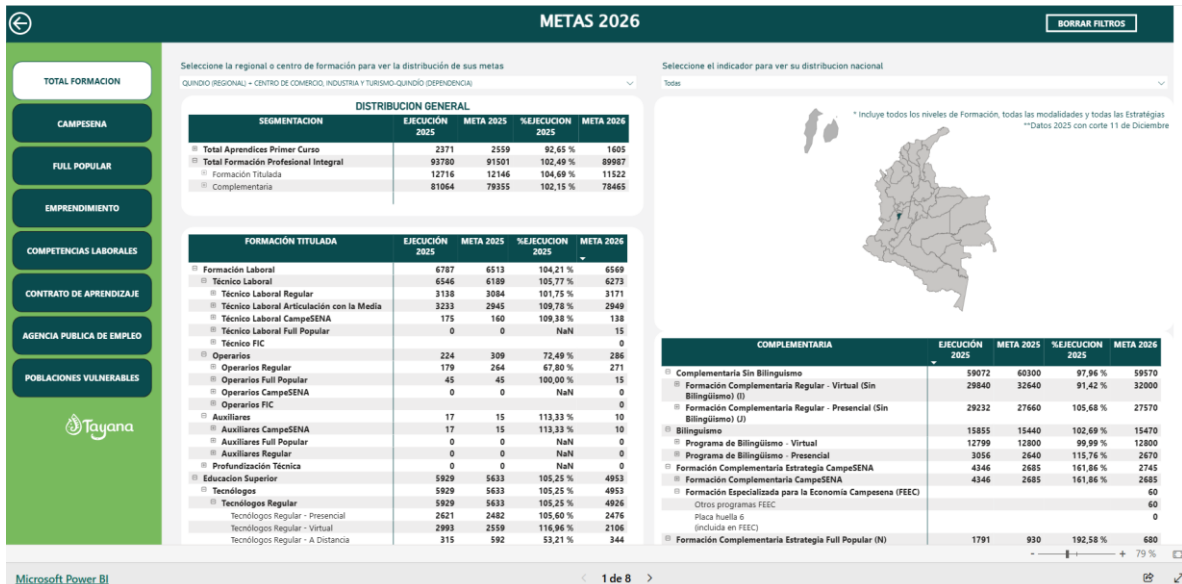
METAS 2026

BORRAR FILTROS

TOTAL FORMACION

CAMPESENA

FULL POPULAR

EMPRENDIMIENTO

COMPETENCIAS LABORALES

CONTRATO DE APRENDIZAJE

AGENCIA PUBLICA DE EMPLEO

POBLACIONES VULNERABLES

Tayana

Seleccione la regional o centro de formación para ver la distribución de sus metas

QUINDIO (REGIONAL) - CENTRO DE COMERCIO, INDUSTRIA Y TURISMO-QUINDIO (DEPENDENCIA)

DISTRIBUCION GENERAL

| SEGMENTACION | EJECUCIÓN 2025 | META 2025 | %EJECUCION 2025 | META 2026 |
|---|---|---|---|---|
| Total Aprendices Primer Curso | 2371 | 2559 | 92,65 % | 1605 |
| Total Formación Profesional Integral | 93780 | 91501 | 102,49 % | 89987 |
| Formación Titulada | 12716 | 12146 | 104,69 % | 11522 |
| Complementaria | 81064 | 79355 | 102,15 % | 78465 |

| FORMACIÓN TITULADA | EJECUCIÓN 2025 | META 2025 | %EJECUCION 2025 | META 2026 |
|---|---|---|---|---|
| Formación Laboral | 6787 | 6513 | 104,21 % | 6569 |
| Técnico Laboral | 6546 | 6189 | 105,77 % | 6273 |
| Técnico Laboral Regular | 3138 | 3084 | 101,75 % | 3171 |
| Técnico Laboral Articulación con la Media | 3233 | 2945 | 109,78 % | 2949 |
| Técnico Laboral CampeSENA | 175 | 160 | 109,38 % | 138 |
| Técnico Laboral Full Popular | 0 | 0 | NaN | 15 |
| Técnico FIC | | | | 0 |
| Operarios | 224 | 309 | 72,49 % | 286 |
| Operarios Regular | 179 | 264 | 67,80 % | 271 |
| Operarios Full Popular | 45 | 45 | 100,00 % | 15 |
| Operarios CampeSENA | 0 | 0 | NaN | 0 |
| Operarios FIC | | | | 0 |
| Auxiliares | 17 | 15 | 113,33 % | 10 |
| Auxiliares CampeSENA | 17 | 15 | 113,33 % | 10 |
| Auxiliares Full Popular | 0 | 0 | NaN | 0 |
| Auxiliares Regular | 0 | 0 | NaN | 0 |
| Profundización Técnica | 0 | 0 | NaN | 0 |
| Educacion Superior | 5929 | 5633 | 105,25 % | 4953 |
| Tecnólogos | 5929 | 5633 | 105,25 % | 4953 |
| Tecnólogos Regular | 5929 | 5633 | 105,25 % | 4926 |
| Tecnólogos Regular - Presencial | 2621 | 2482 | 105,60 % | 2476 |
| Tecnólogos Regular - Virtual | 2993 | 2559 | 116,96 % | 2106 |
| Tecnólogos Regular - A Distancia | 315 | 592 | 53,21 % | 344 |

Seleccione el indicador para ver su distribucion nacional

Todas

* Incluye todos los niveles de Formación, todas las modalidades y todas las Estratégias
**Datos 2025 con corte 11 de Diciembre

| COMPLEMENTARIA | EJECUCIÓN 2025 | META 2025 | %EJECUCION 2025 | META 2026 |
|---|---|---|---|---|
| Complementaria Sin Bilinguismo | 59072 | 60300 | 97,96 % | 59570 |
| Formación Complementaria Regular - Virtual (Sin Bilingüismo) (I) | 29840 | 32640 | 91,42 % | 32000 |
| Formación Complementaria Regular - Presencial (Sin Bilingüismo) (J) | 29232 | 27660 | 105,68 % | 27570 |
| Bilinguismo | 15855 | 15440 | 102,69 % | 15470 |
| Programa de Bilingüismo - Virtual | 12799 | 12800 | 99,99 % | 12800 |
| Programa de Bilingüismo - Presencial | 3056 | 2640 | 115,76 % | 2670 |
| Formación Complementaria Estrategia CampeSENA | 4346 | 2685 | 161,86 % | 2745 |
| Formación Complementaria CampeSENA | 4346 | 2685 | 161,86 % | 2685 |
| Formación Especializada para la Economía Campesena (FEEC) | | | | 60 |
| Otros programas FEEC | | | | 60 |
| Placa huella 6 (incluida en FEEC) | | | | 0 |
| Formación Complementaria Estrategia Full Popular (N) | 1791 | 930 | 192,58 % | 680 |

- + 79 %

Microsoft Power BI

1 de 8